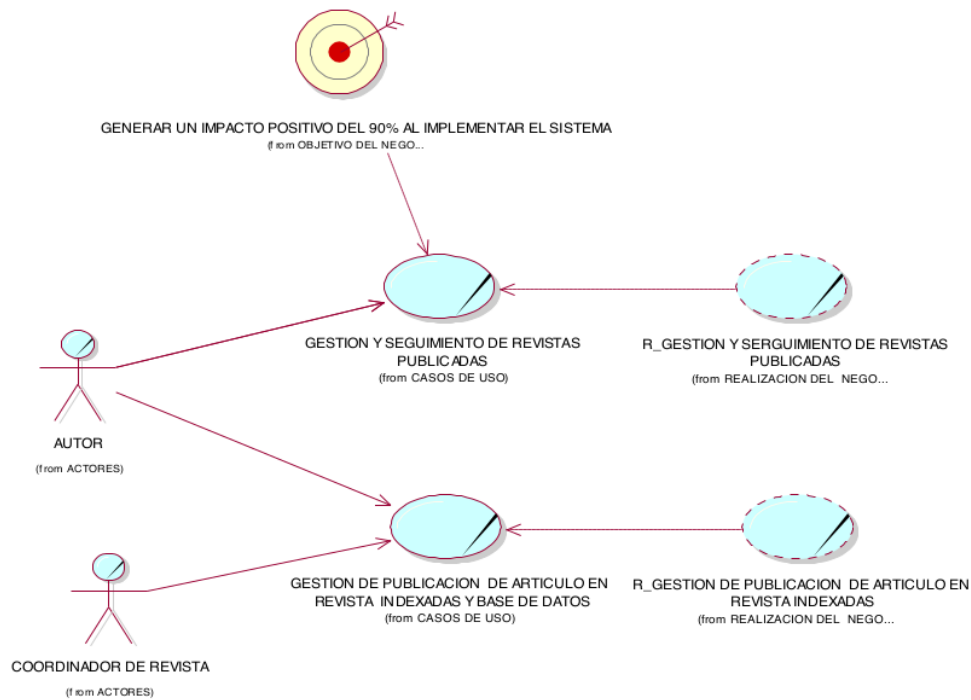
GENERAR UN IMPACTO POSITIVO DEL 90% AL IMPLEMENTAR EL SISTEMA
(from OBJETIVO DEL NEGO...

GESTION Y SEGUIMIENTO DE REVISTAS PUBLICADAS
(from CASOS DE USO)

R_GESTION Y SERGUIMIENTO DE REVISTAS PUBLICADAS
(from REALIZACION DEL NEGO...

AUTOR
(from ACTORES)

GESTION DE PUBLICACION DE ARTICULO EN REVISTA INDEXADAS Y BASE DE DATOS
(from CASOS DE USO)

R_GESTION DE PUBLICACION DE ARTICULO EN REVISTA INDEXADAS
(from REALIZACION DEL NEGO...

COORDINADOR DE REVISTA
(from ACTORES)